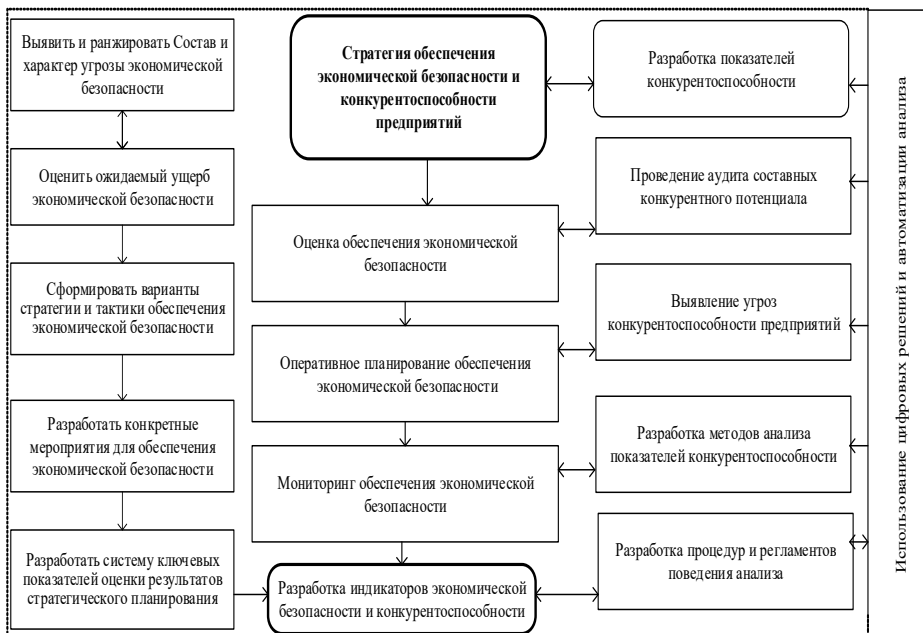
Выявить и ранжировать Состав и характер угрозы экономической безопасности

Оценить ожидаемый ущерб экономической безопасности

Сформировать варианты стратегии и тактики обеспечения экономической безопасности

Разработать конкретные мероприятия для обеспечения экономической безопасности

Разработать систему ключевых показателей оценки результатов стратегического планирования

Стратегия обеспечения экономической безопасности и конкурентоспособности предприятий

Оценка обеспечения экономической безопасности

Оперативное планирование обеспечения экономической безопасности

Мониторинг обеспечения экономической безопасности

Разработка индикаторов экономической безопасности и конкурентоспособности

Разработка показателей конкурентоспособности

Проведение аудита составных конкурентного потенциала

Выявление угроз конкурентоспособности предприятий

Разработка методов анализа показателей конкурентоспособности

Разработка процедур и регламентов поведения анализа

Использование цифровых решений и автоматизации анализа